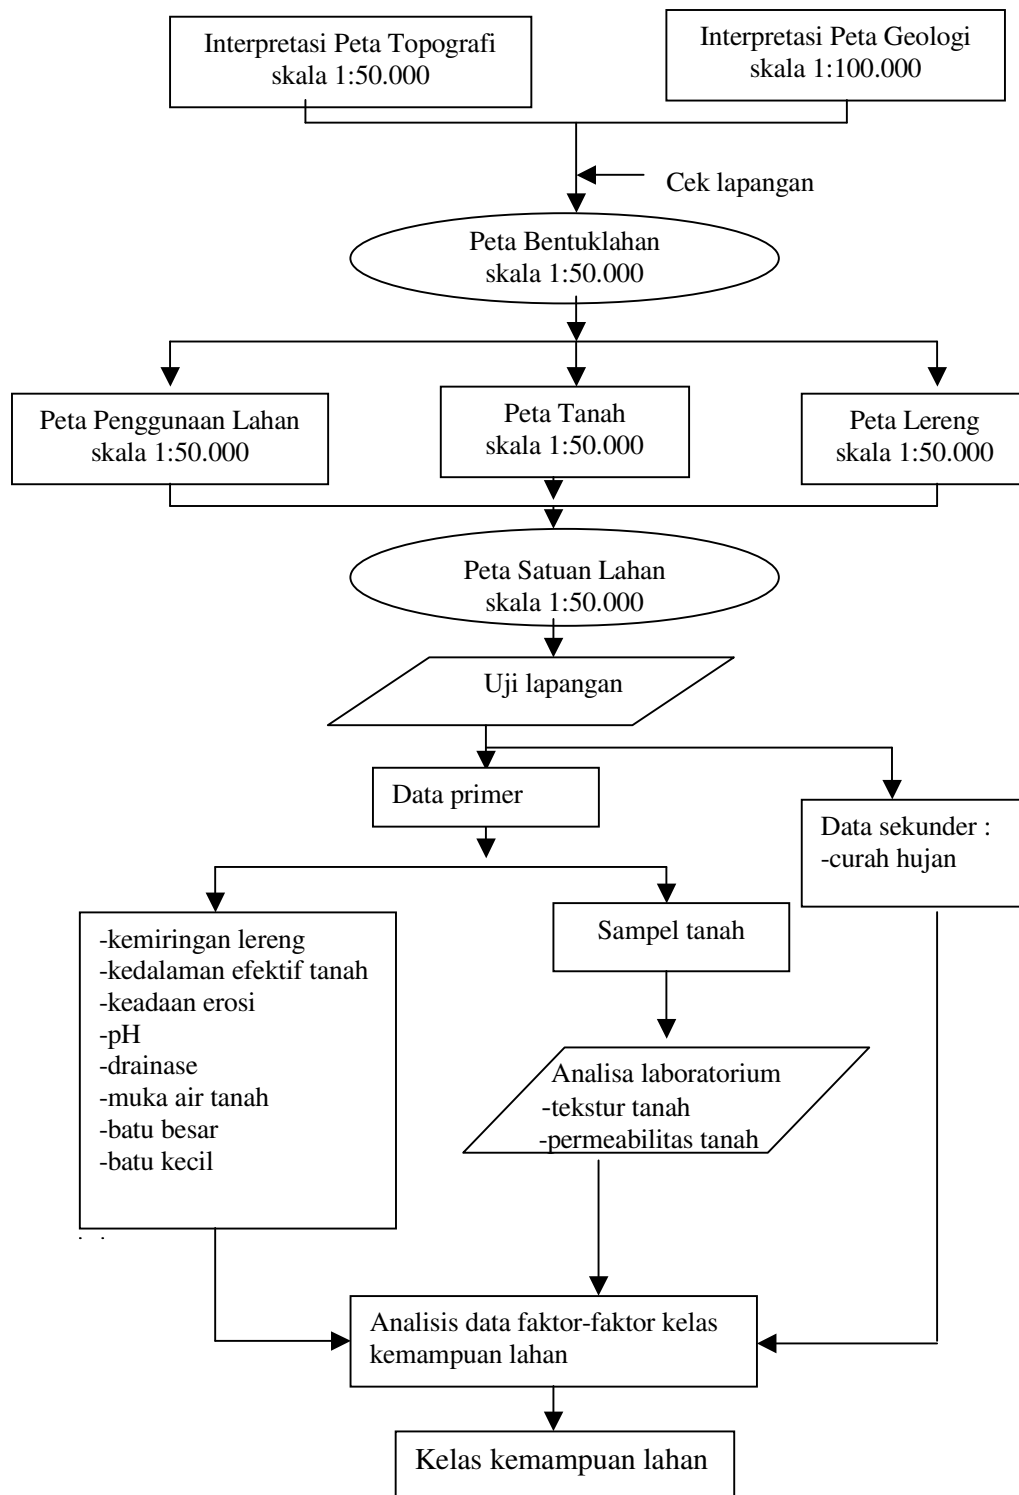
Interpretasi Peta Topografi
skala 1:50.000

Interpretasi Peta Geologi
skala 1:100.000

Cek lapangan

Peta Bentuklahan
skala 1:50.000

Peta Penggunaan Lahan
skala 1:50.000

Peta Tanah
skala 1:50.000

Peta Lereng
skala 1:50.000

Peta Satuan Lahan
skala 1:50.000

Uji lapangan

Data primer

Data sekunder :
-curah hujan

-kemiringan lereng
-kedalaman efektif tanah
-keadaan erosi
-pH
-drainase
-muka air tanah
-batu besar
-batu kecil

Sampel tanah

Analisa laboratorium
-tekstur tanah
-permeabilitas tanah

Analisis data faktor-faktor kelas kemampuan lahan

Kelas kemampuan lahan